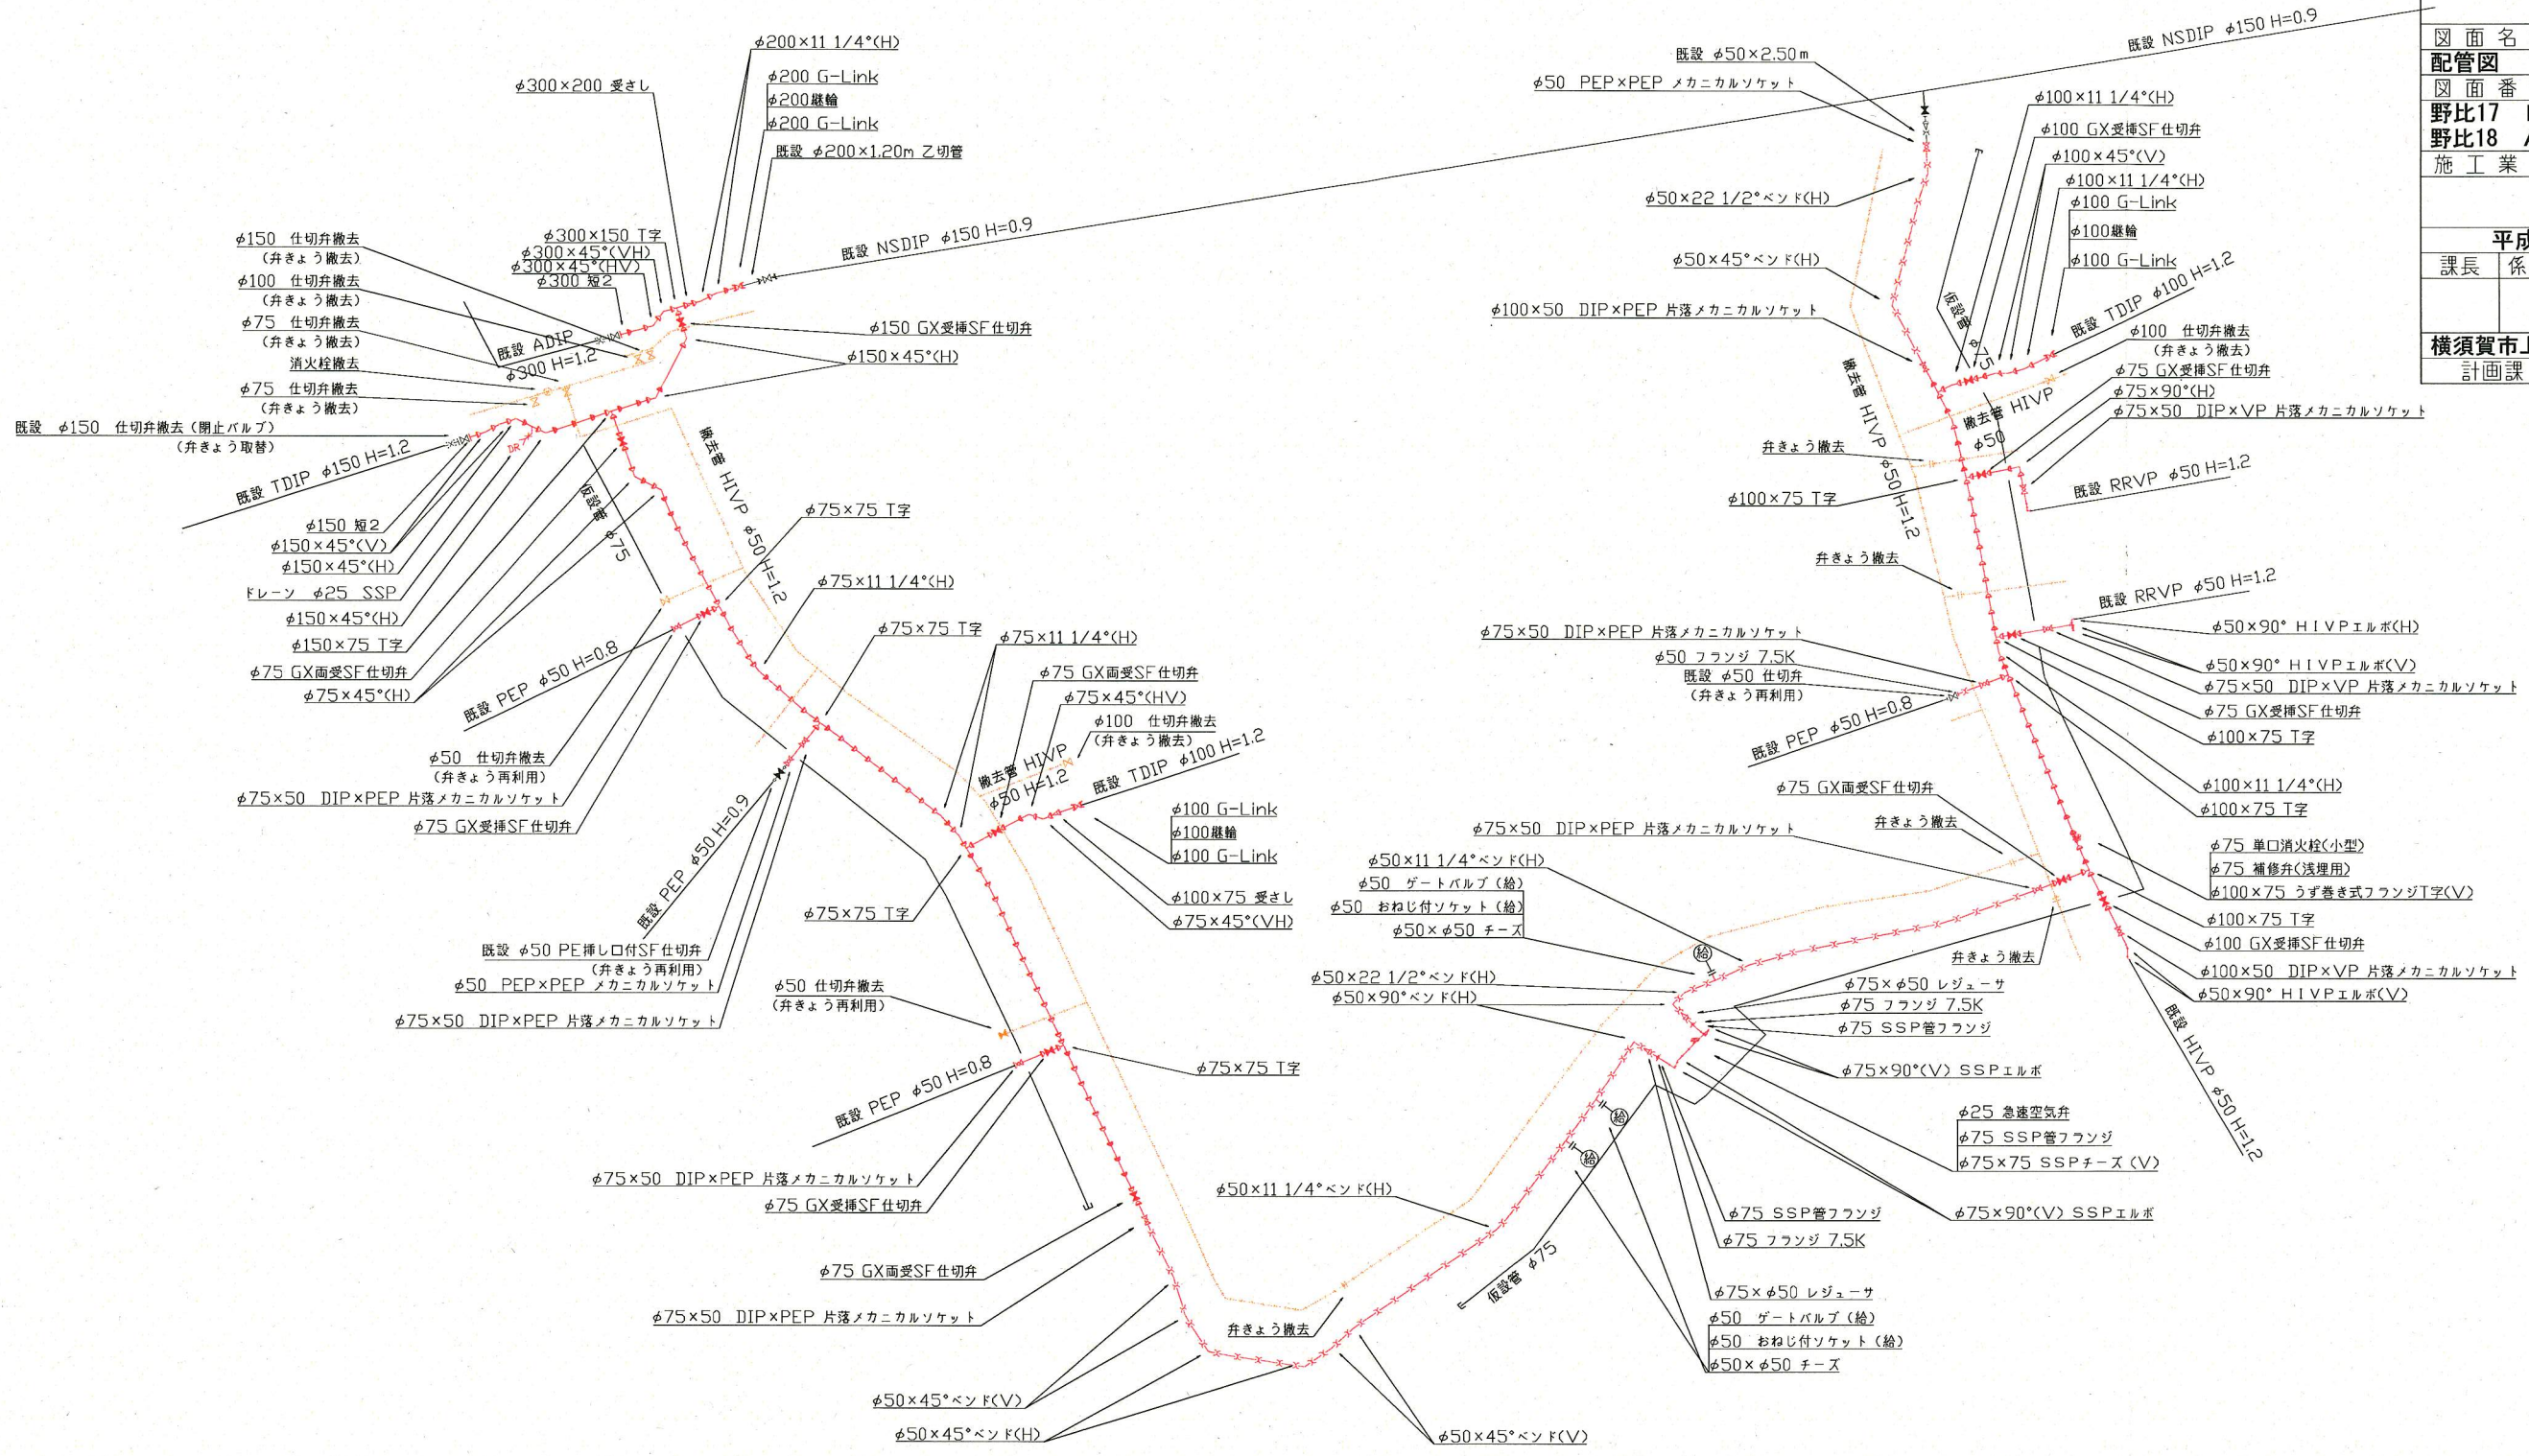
図面名
配管図
図面番
野比17
野比18
施工業
平成
課長　係
横須賀市上
計画課

既設 NSDIP $\phi$150 H=0.9
既設 $\phi$50×2.50m
$\phi$50 PEP×PEP メカニカルソケット
$\phi$100×11 1/4°(H)
$\phi$100 GX受挿SF仕切弁
$\phi$100×45°(V)
$\phi$100×11 1/4°(H)
$\phi$100 G-Link
$\phi$100継輪
$\phi$100 G-Link
既設 TDIP $\phi$100 H=1.2
$\phi$100 仕切弁撤去
(弁きょう撤去)
$\phi$75 GX受挿SF仕切弁
$\phi$75×90°(H)
$\phi$75×50 DIP×VP 片落メカニカルソケット
$\phi$50×22 1/2°ベンド(H)
$\phi$50×45°ベンド(H)
$\phi$100×50 DIP×PEP 片落メカニカルソケット
仮設管 $\phi$75
撤去管 HIVP $\phi$50
撤去管 HIVP $\phi$50 H=1.2
弁きょう撤去
$\phi$100×75 T字
既設 RRVP $\phi$50 H=1.2
弁きょう撤去
既設 RRVP $\phi$50 H=1.2
$\phi$50×90° HIVPエルボ(H)
$\phi$75×50 DIP×PEP 片落メカニカルソケット
$\phi$50 フランジ 7.5K
既設 $\phi$50 仕切
(弁きょう再利用)
$\phi$50×90° HIVPエルボ(V)
$\phi$75×50 DIP×VP 片落メカニカルソケット
$\phi$75 GX受挿SF仕切弁
$\phi$100×75 T字
既設 PEP $\phi$50 H=0.8
$\phi$100×11 1/4°(H)
$\phi$100×75 T字
$\phi$75 GX両受SF仕切弁
弁きょう撤去
$\phi$75×50 DIP×PEP 片落メカニカルソケット
$\phi$75 単口消火栓(小型)
$\phi$75 補修弁(浅埋用)
$\phi$100×75 うず巻き式フランジT字(V)
$\phi$100×75 T字
$\phi$100 GX受挿SF仕切弁
$\phi$100×50 DIP×VP 片落メカニカルソケット
$\phi$50×90° HIVPエルボ(V)
既設 HIVP $\phi$50 H=1.2

$\phi$200×11 1/4°(H)
$\phi$200 G-Link
$\phi$200継輪
$\phi$200 G-Link
既設 $\phi$200×1.20m 乙切管
$\phi$300×200 受さし
$\phi$300×150 T字
$\phi$300×45°(VH)
$\phi$300×45°(HV)
$\phi$300 短2
既設 NSDIP $\phi$150 H=0.9
$\phi$150 仕切弁撤去
(弁きょう撤去)
$\phi$100 仕切弁撤去
(弁きょう撤去)
$\phi$75 仕切弁撤去
(弁きょう撤去)
消火栓撤去
$\phi$75 仕切弁撤去
(弁きょう撤去)
既設 ADIP $\phi$300 H=1.2
$\phi$150 GX受挿SF仕切弁
$\phi$150×45°(H)
既設 $\phi$150 仕切弁撤去(閉止バルブ)
(弁きょう取替)
既設 TDIP $\phi$150 H=1.2
撤去管 HIVP $\phi$50 H=1.2
仮設管 $\phi$75
$\phi$150 短2
$\phi$150×45°(V)
$\phi$150×45°(H)
ドレーン $\phi$25 SSP
$\phi$150×45°(H)
$\phi$150×75 T字
$\phi$75 GX両受SF仕切弁
$\phi$75×45°(H)
$\phi$75×75 T字
$\phi$75×11 1/4°(H)
既設 PEP $\phi$50 H=0.8
$\phi$50 仕切弁撤去
(弁きょう再利用)
$\phi$75×50 DIP×PEP 片落メカニカルソケット
$\phi$75 GX受挿SF仕切弁
$\phi$75×75 T字
$\phi$75×11 1/4°(H)
$\phi$75 GX両受SF仕切弁
$\phi$75×45°(HV)
$\phi$100 仕切弁撤去
(弁きょう撤去)
撤去管 HIVP $\phi$50 H=1.2
既設 TDIP $\phi$100 H=1.2
$\phi$100 G-Link
$\phi$100継輪
$\phi$100 G-Link
$\phi$100×75 受さし
$\phi$75×45°(VH)
$\phi$75×75 T字
既設 PEP $\phi$50 H=0.9
既設 $\phi$50 PE挿し口付SF仕切弁
(弁きょう再利用)
$\phi$50 PEP×PEP メカニカルソケット
$\phi$75×50 DIP×PEP 片落メカニカルソケット
$\phi$50 仕切弁撤去
(弁きょう再利用)
$\phi$75×75 T字
既設 PEP $\phi$50 H=0.8
$\phi$75×50 DIP×PEP 片落メカニカルソケット
$\phi$75 GX受挿SF仕切弁
$\phi$75 GX両受SF仕切弁
$\phi$75×50 DIP×PEP 片落メカニカルソケット
$\phi$50×11 1/4°ベンド(H)
弁きょう撤去
$\phi$50×45°ベンド(V)
$\phi$50×45°ベンド(H)
$\phi$50×45°ベンド(V)
仮設管 $\phi$75
$\phi$50×11 1/4°ベンド(H)
$\phi$50 ゲートバルブ(給)
$\phi$50 おねじ付ソケット(給)
$\phi$50×$\phi$50 チーズ
$\phi$50×22 1/2°ベンド(H)
$\phi$50×90°ベンド(H)
弁きょう撤去
$\phi$75×$\phi$50 レジューサ
$\phi$75 フランジ 7.5K
$\phi$75 SSP管フランジ
$\phi$75×90°(V) SSPエルボ
$\phi$25 急速空気弁
$\phi$75 SSP管フランジ
$\phi$75×75 SSPチーズ(V)
$\phi$75×90°(V) SSPエルボ
$\phi$75 SSP管フランジ
$\phi$75 フランジ 7.5K
$\phi$75×$\phi$50 レジューサ
$\phi$50 ゲートバルブ(給)
$\phi$50 おねじ付ソケット(給)
$\phi$50×$\phi$50 チーズ
給
給
給